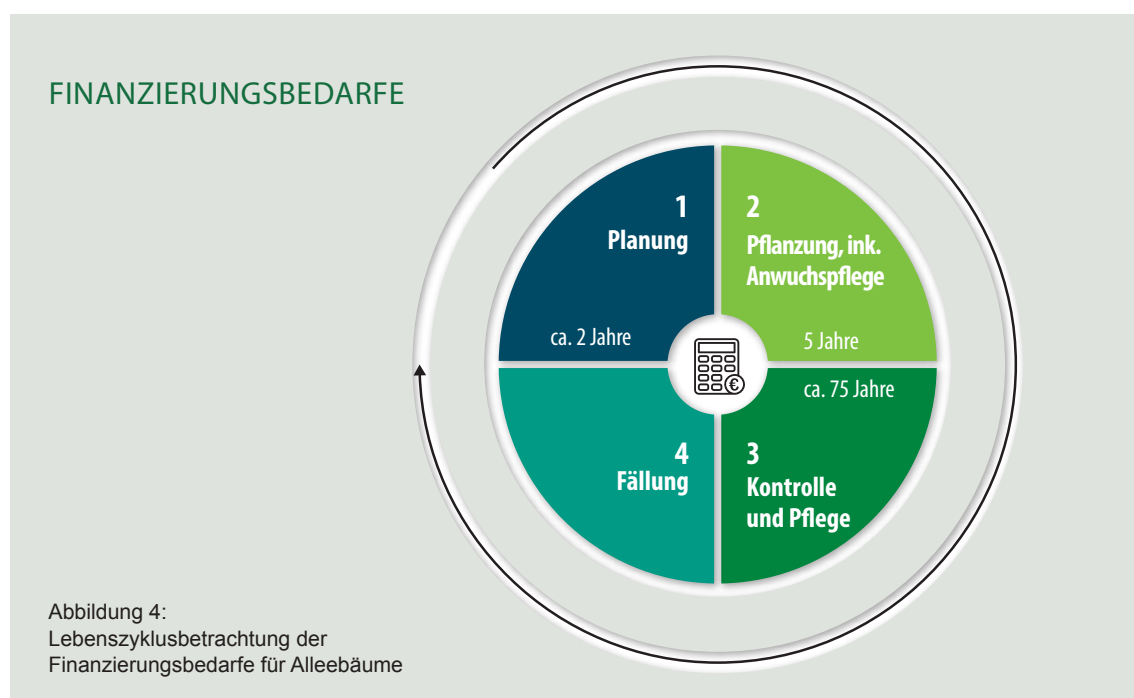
FINANZIERUNGSBEDARFE

1
Planung

ca. 2 Jahre

2
Pflanzung, ink.
Anwuchspflege

5 Jahre

ca. 75 Jahre

3
Kontrolle
und Pflege

4
Fällung

Abbildung 4:
Lebenszyklusbetrachtung der Finanzierungsbedarfe für Alleebäume